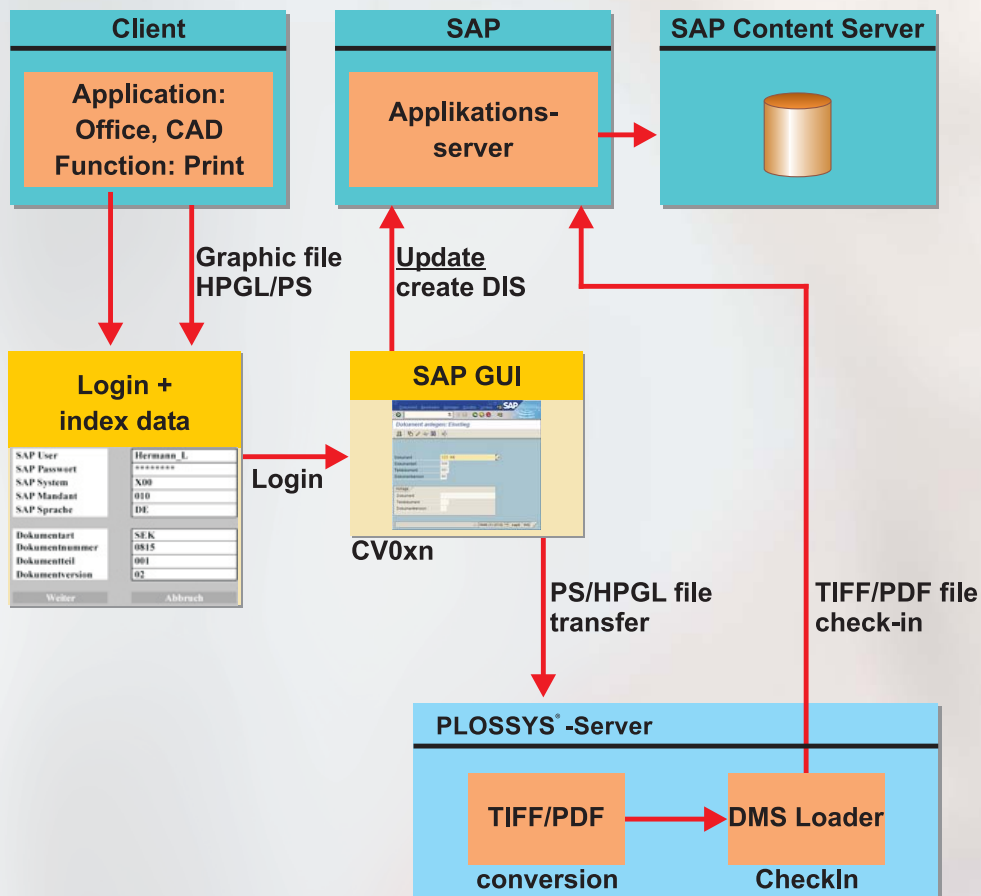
Client

Application: Office, CAD Function: Print

SAP

Applikations-server

SAP Content Server

Graphic file HPGL/PS

Update create DIS

Login + index data

| | |
|---|---|
| SAP User | Hermann_L |
| SAP Passwort | ******** |
| SAP System | X00 |
| SAP Mandant | 010 |
| SAP Sprache | DE |

| | |
|---|---|
| Dokumentart | SEK |
| Dokumentnummer | 0815 |
| Dokumentteil | 001 |
| Dokumentversion | 02 |

Weiter Abbruch

Login

SAP GUI

SAP

Dokument anlegen: Einstieg

CV0xn

PS/HPGL file transfer

TIFF/PDF file check-in

PLOSSYS® -Server

TIFF/PDF conversion

DMS Loader CheckIn